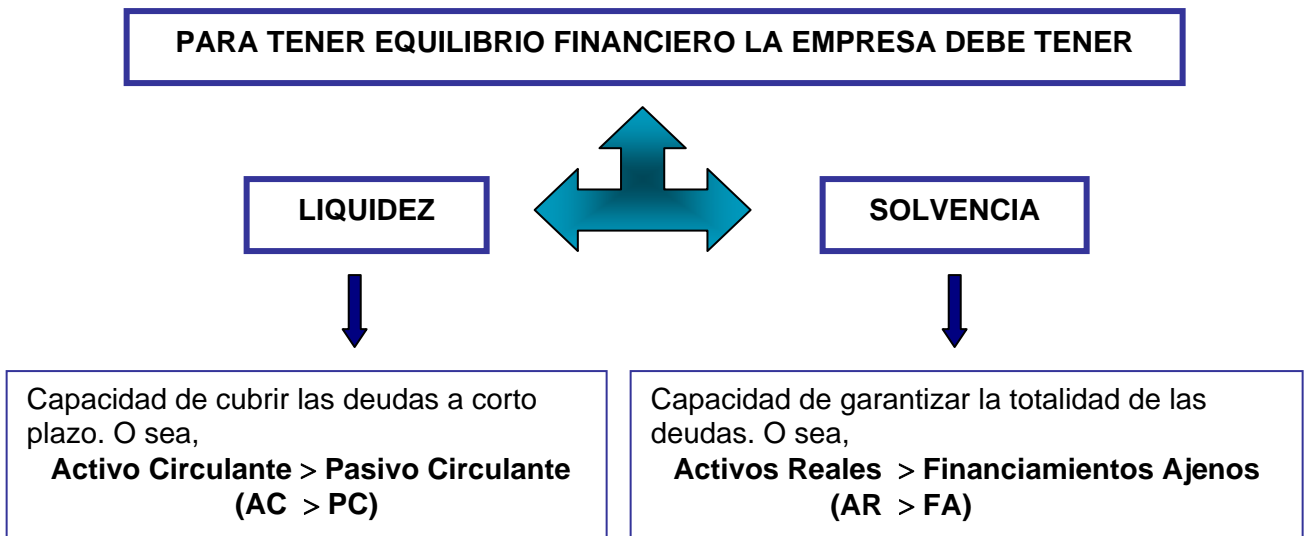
PARA TENER EQUILIBRIO FINANCIERO LA EMPRESA DEBE TENER

LIQUIDEZ

SOLVENCIA

Capacidad de cubrir las deudas a corto plazo. O sea,
**Activo Circulante** $>$ **Pasivo Circulante**
**(AC** $>$ **PC)**

Capacidad de garantizar la totalidad de las deudas. O sea,
**Activos Reales** $>$ **Financiamientos Ajenos**
**(AR** $>$ **FA)**